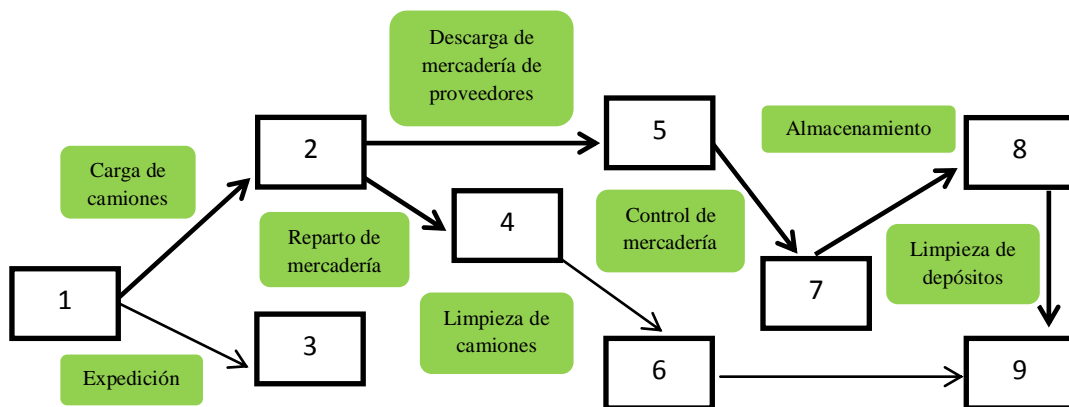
Descarga de mercadería de proveedores

Carga de camiones

2

5

Almacenamiento

8

Reparto de mercadería

4

Control de mercadería

Limpieza de depósitos

1

7

3

Limpieza de camiones

Expedición

6

9